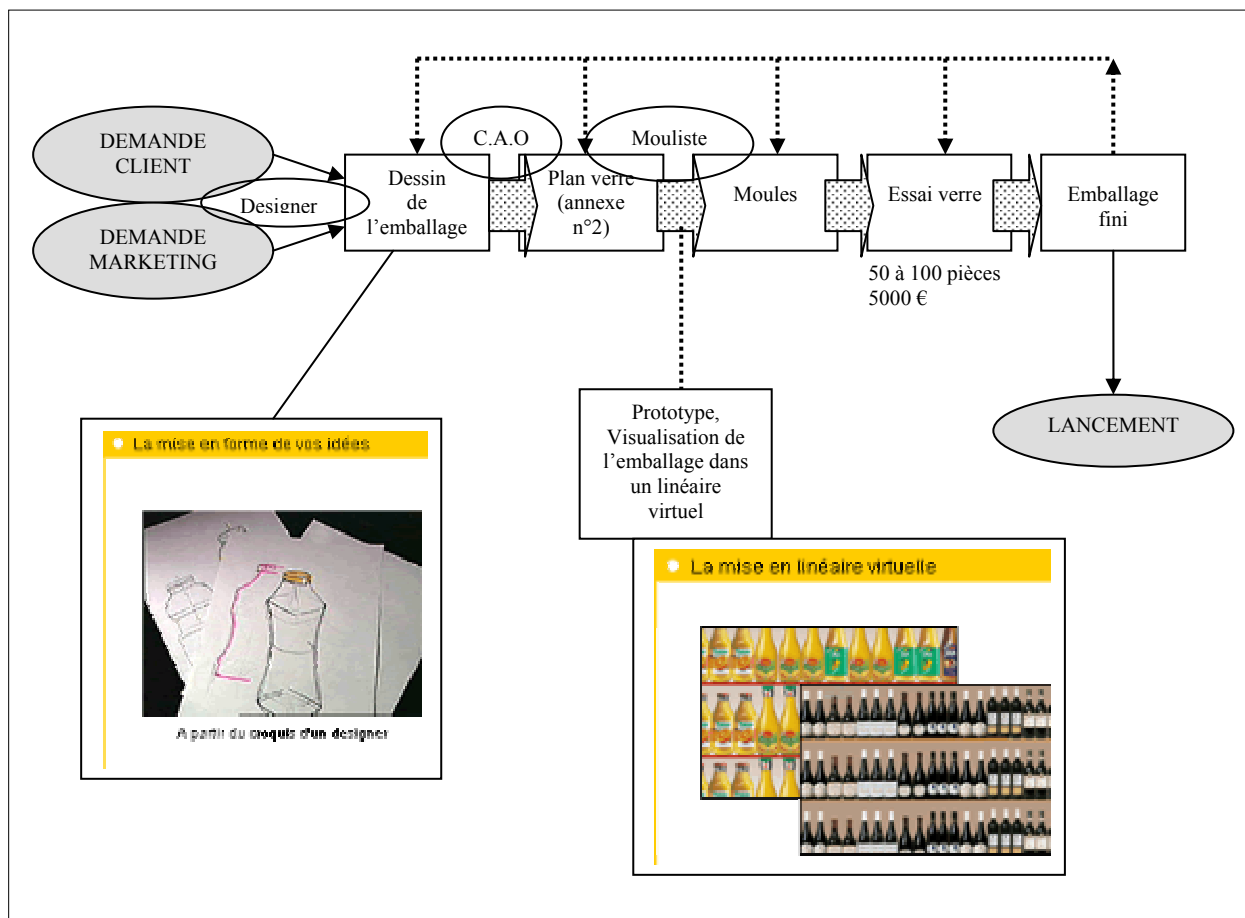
DEMANDE CLIENT

Designer

DEMANDE MARKETING

C.A.O

Mouliste

Dessin de l'emballage

Plan verre (annexe n°2)

Moules

Essai verre

Emballage fini

50 à 100 pièces
5000 €

LANCEMENT

Prototype, Visualisation de l'emballage dans un linéaire virtuel

La mise en forme de vos idées

A partir du croquis d'un designer

La mise en linéaire virtuelle